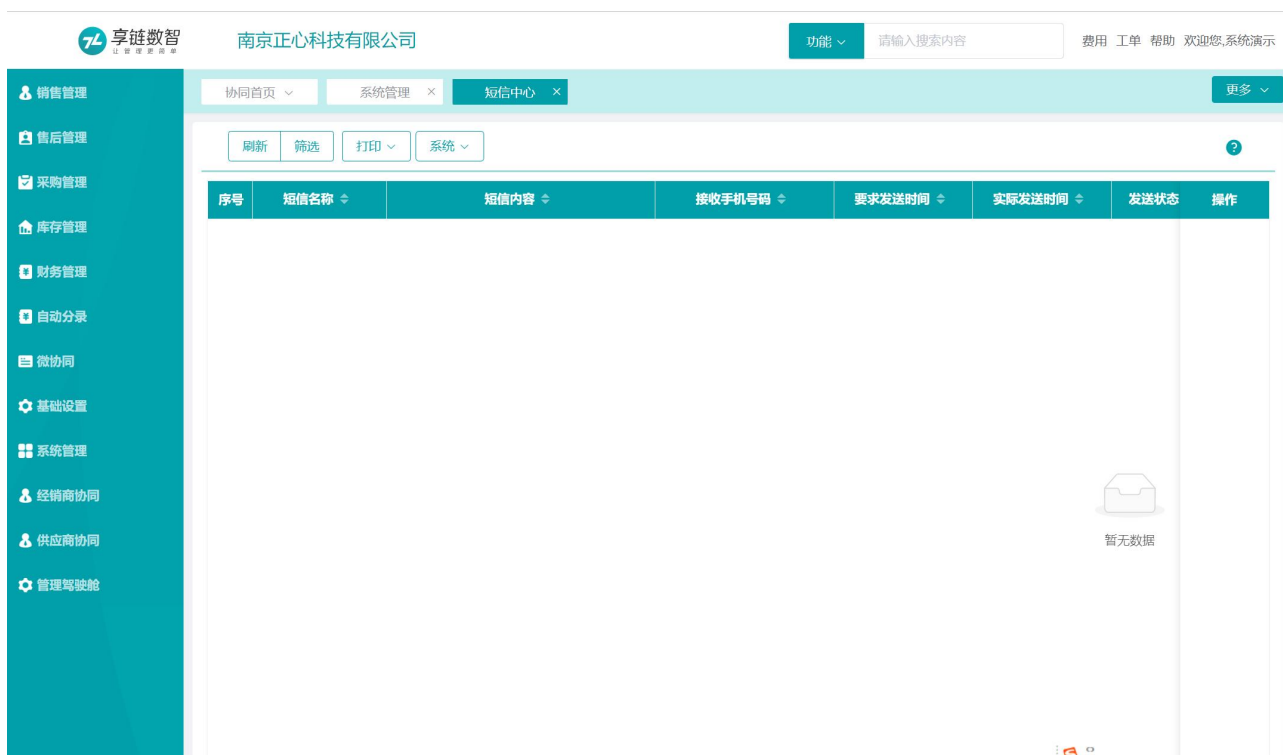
享链数智
让管理更简单

南京正心科技有限公司

功能
请输入搜索内容
费用 工单 帮助 欢迎您,系统演示

销售管理
售后管理
采购管理
库存管理
财务管理
自动分录
微协同
基础设置
系统管理
经销商协同
供应商协同
管理驾驶舱

协同首页
系统管理
短信中心
更多

刷新
筛选
打印
系统

| 序号 | 短信名称 | 短信内容 | 接收手机号码 | 要求发送时间 | 实际发送时间 | 发送状态 | 操作 |
|---|---|---|---|---|---|---|---|

暂无数据